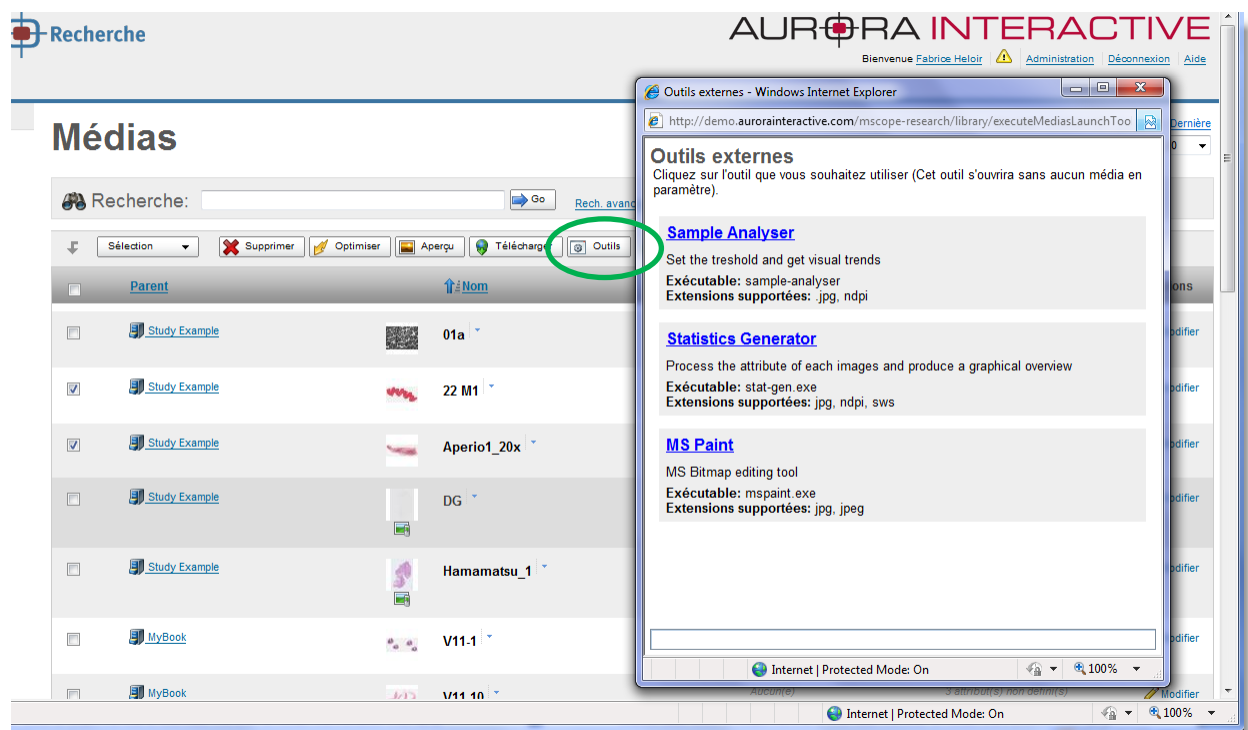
Recherche

AURORA INTERACTIVE

Bienvenue Fabrice Heloir | Administration | Déconnexion | Aide

Médias

Recherche: Go Rech. avanc

Sélection Supprimer Optimiser Aperçu Télécharge Outils

Parent Nom

Study Example 01a
Study Example 22 M1
Study Example Aperio1_20x
Study Example DG
Study Example Hamamatsu_1
MyBook V11-1
MyBook V11 10

Dernière

ons

odifier
odifier
odifier
odifier
odifier
odifier
Aucun(e) 3 attribut(s) non défini(s) Modifier

Outils externes - Windows Internet Explorer

http://demo.aurorainteractive.com/mscope-research/library/executeMediasLaunchToo

Outils externes
Cliquez sur l'outil que vous souhaitez utiliser (Cet outil s'ouvrira sans aucun média en paramètre).

Sample Analyser
Set the treshold and get visual trends
Exécutable: sample-analyser
Extensions supportées: .jpg, ndpi

Statistics Generator
Process the attribute of each images and produce a graphical overview
Exécutable: stat-gen.exe
Extensions supportées: jpg, ndpi, sws

MS Paint
MS Bitmap editing tool
Exécutable: mspaint.exe
Extensions supportées: jpg, jpeg

Internet | Protected Mode: On 100%

Internet | Protected Mode: On 100%